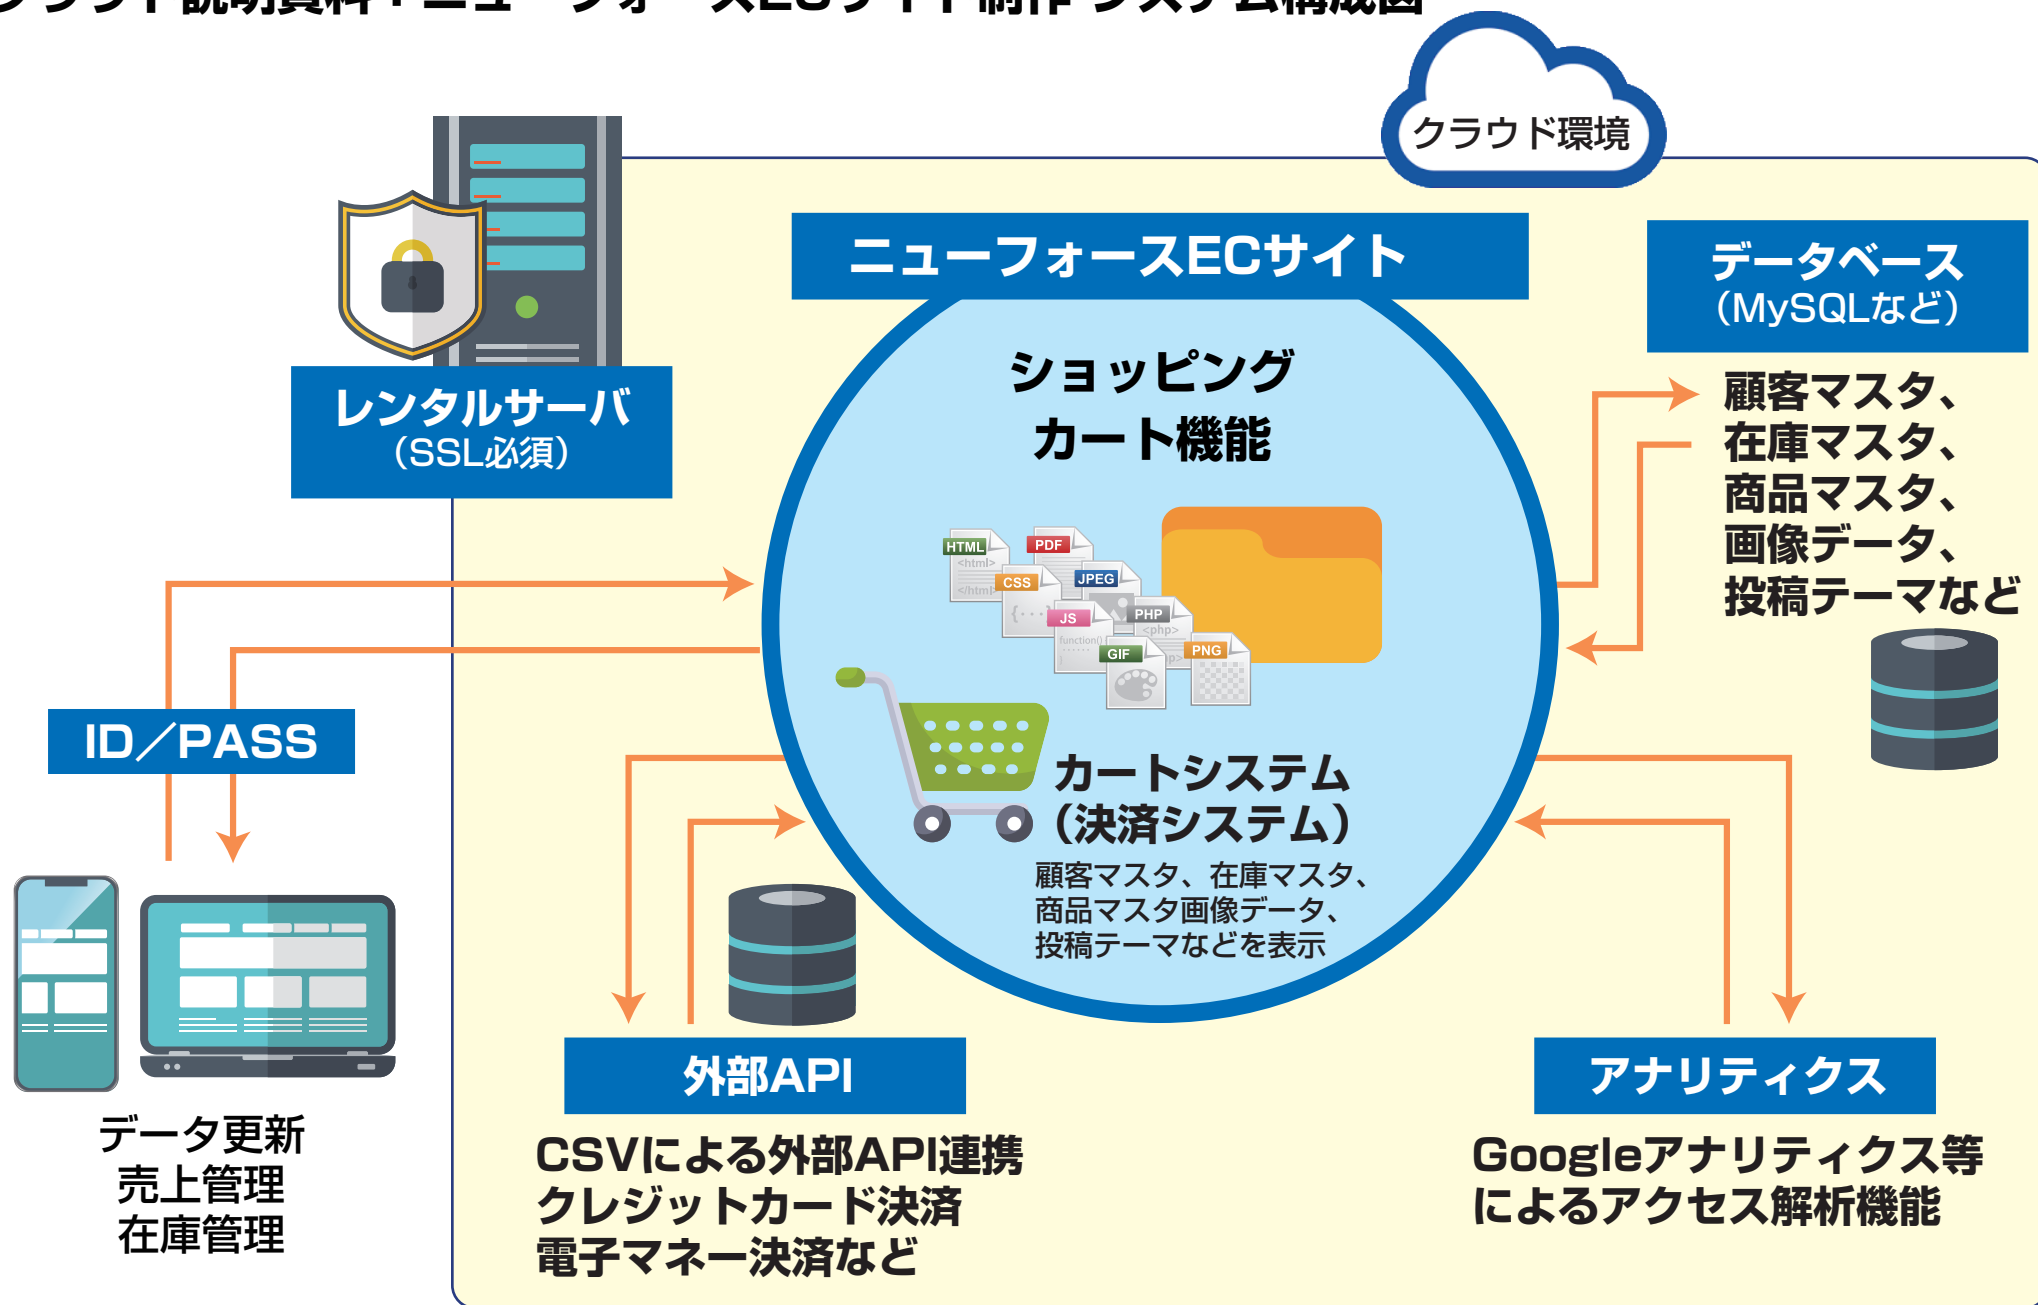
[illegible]

クラウド環境

レンタルサーバ
(SSL必須)

ニューフォースECサイト

ショッピング
カート機能

HTML
<html>
</html>
PDF
CSS
JPEG
JS
function()
PHP
<php>
GIF
PNG

カートシステム
(決済システム)

顧客マスタ、在庫マスタ、
商品マスタ画像データ、
投稿テーマなどを表示

データベース
(MySQLなど)

顧客マスタ、
在庫マスタ、
商品マスタ、
画像データ、
投稿テーマなど

ID/PASS

データ更新
売上管理
在庫管理

外部API

CSVによる外部API連携
クレジットカード決済
電子マネー決済など

アナリティクス

Googleアナリティクス等
によるアクセス解析機能